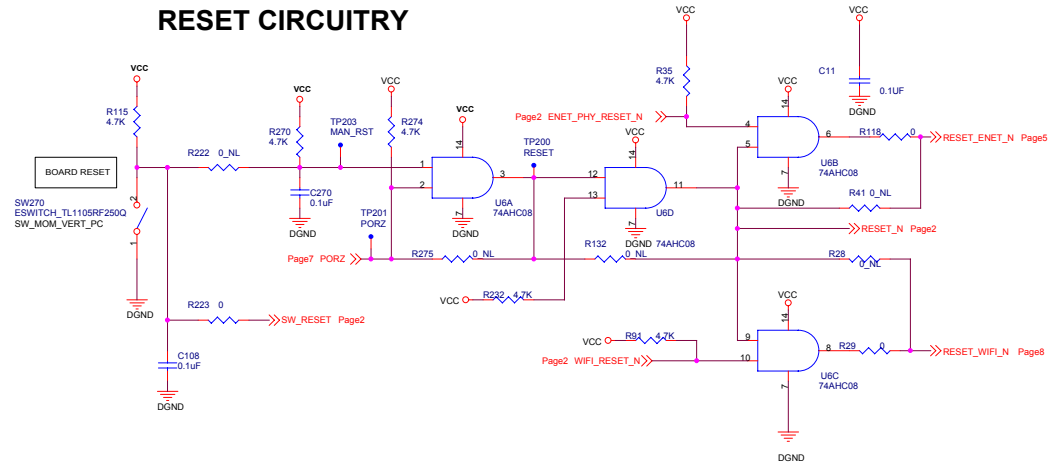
RESET CIRCUITRY

VCC
R115
4.7K
BOARD RESET
2
SW270
ESWITCH_TL1105RF250Q
SW_MOM_VERT_PC
1
DGND

R222 0_NL
VCC
R270
4.7K
TP203
MAN_RST
C270
0.1uF
DGND

VCC
R274
4.7K
TP201
PORZ
Page7 PORZ

VCC
14
1
2
3
7
U6A
74AHC08
DGND

TP200
RESET
VCC
14
12
13
11
7
U6D
DGND 74AHC08

R275 0_NL
R132 0_NL
VCC
R232 4.7K

R223 0
SW_RESET Page2
C108
0.1uF
DGND

VCC
R35
4.7K
Page2 ENET_PHY_RESET_N
VCC
14
4
5
6
7
U6B
74AHC08
DGND
R118 0
RESET_ENET_N Page5

VCC
C11
0.1UF
DGND

R41 0_NL
RESET_N Page2
R28 0_NL

VCC
R91 4.7K
Page2 WIFI_RESET_N
VCC
14
9
10
8
7
U6C
74AHC08
R29 0
RESET_WIFI_N Page8
DGND